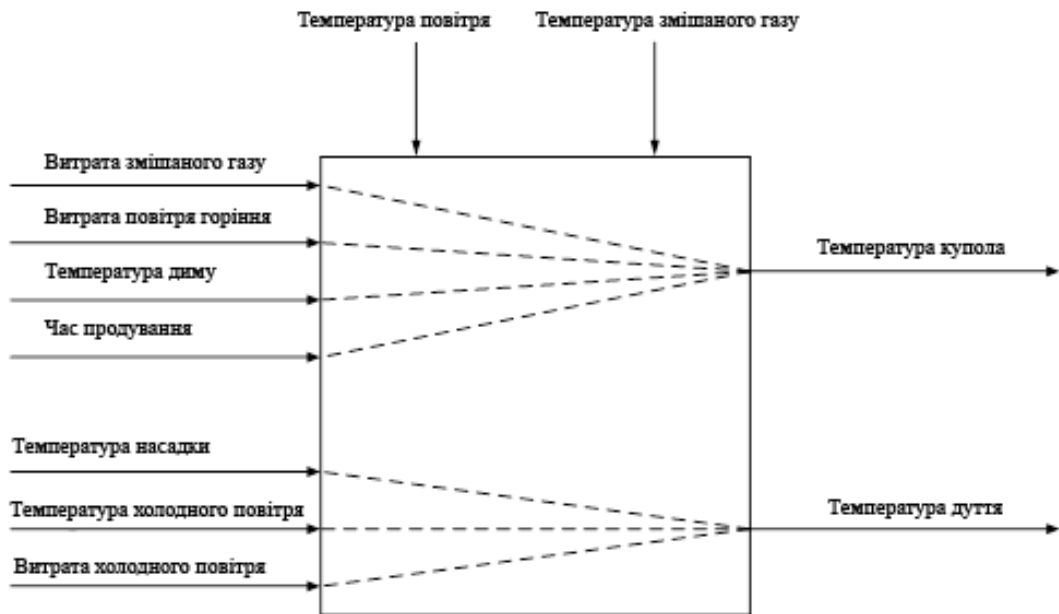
Температура повітря

Температура змішаного газу

Витрата змішаного газу

Витрата повітря горіння

Температура диму

Час продування

Температура купола

Температура насадки

Температура холодного повітря

Витрата холодного повітря

Температура дуття